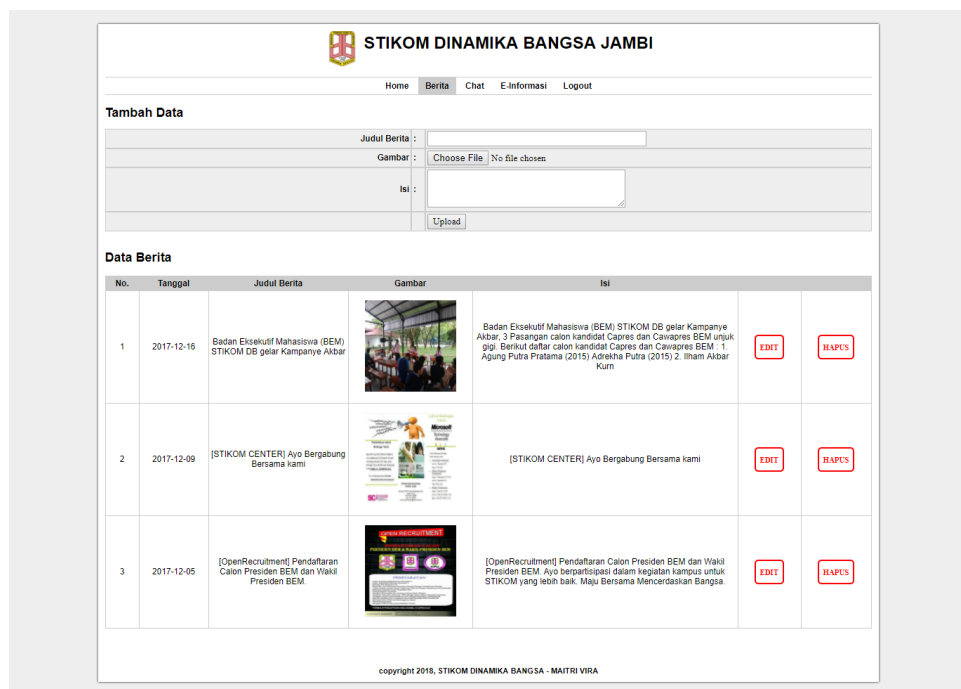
STIKOM DINAMIKA BANGSA JAMBI

Home Berita Chat E-Informasi Logout

Tambah Data

| Judul Berita : | |
|---|---|
| Gambar : | Choose File No file chosen |
| Isi : | |
| | Upload |

Data Berita

| No. | Tanggal | Judul Berita | Gambar | Isi | | |
|---|---|---|---|---|---|---|
| 1 | 2017-12-16 | Badan Eksekutif Mahasiswa (BEM) STIKOM DB gelar Kampanye Akbar | | Badan Eksekutif Mahasiswa (BEM) STIKOM DB gelar Kampanye Akbar, 3 Pasangan calon kandidat Capres dan Cawapres BEM unjuk gigi. Berikut daftar calon kandidat Capres dan Cawapres BEM : 1. Agung Putra Pratama (2015) Adrekha Putra (2015) 2. Ilham Akbar Kurn | EDIT | HAPUS |
| 2 | 2017-12-09 | [STIKOM CENTER] Ayo Bergabung Bersama kami | | [STIKOM CENTER] Ayo Bergabung Bersama kami | EDIT | HAPUS |
| 3 | 2017-12-05 | [OpenRecruitment] Pendaftaran Calon Presiden BEM dan Wakil Presiden BEM. | OPEN RECRUITMENT | [OpenRecruitment] Pendaftaran Calon Presiden BEM dan Wakil Presiden BEM. Ayo berpartisipasi dalam kegiatan kampus untuk STIKOM yang lebih baik. Maju Bersama Mencerdaskan Bangsa. | EDIT | HAPUS |

copyright 2018, STIKOM DINAMIKA BANGSA - MAITRI VIRA